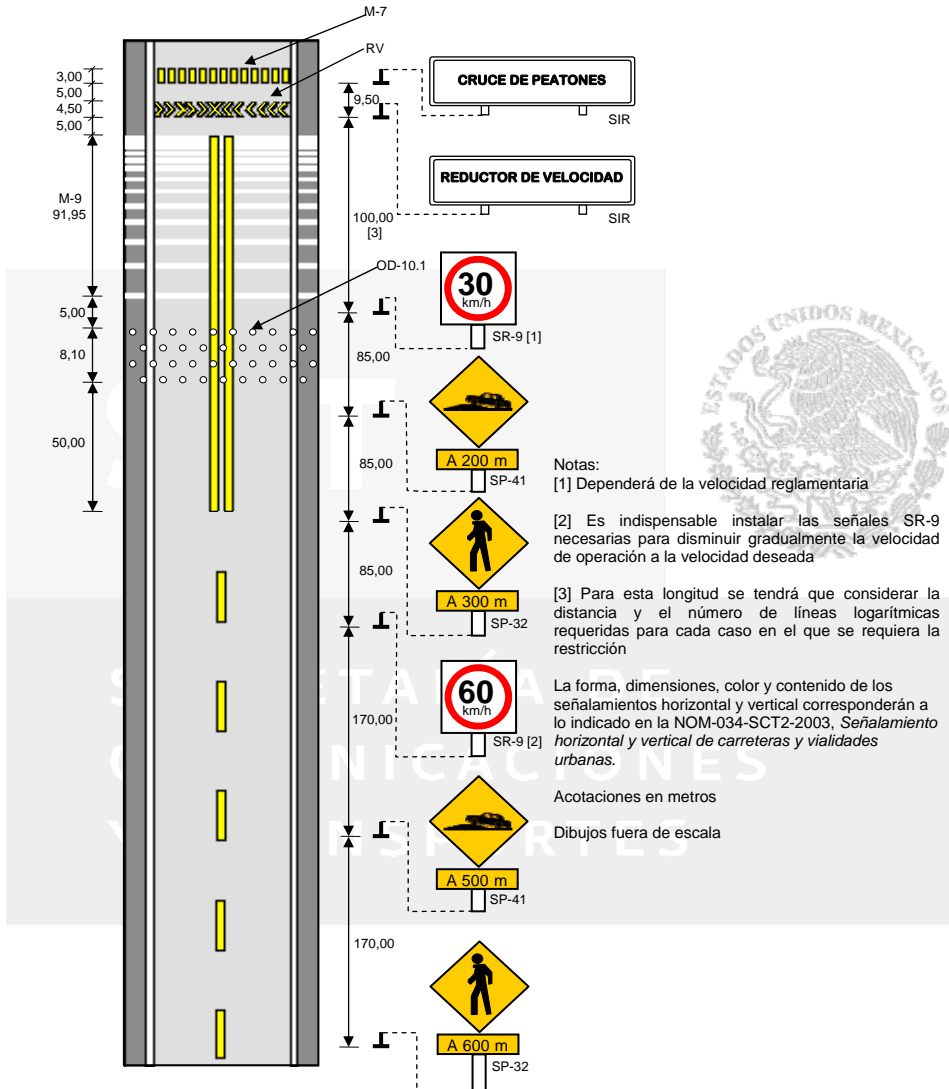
M-7

RV

3,00
5,00
4,50
5,00

M-9
91,95

5,00

8,10

50,00

CRUCE DE PEATONES

SIR

9,50

REDUCTOR DE VELOCIDAD

SIR

100,00
[3]

OD-10.1

30
km/h

SR-9 [1]

85,00

A 200 m

SP-41

85,00

85,00

A 300 m

SP-32

60
km/h

170,00

SR-9 [2]

A 500 m

SP-41

170,00

A 600 m

SP-32

Notas:
[1] Dependerá de la velocidad reglamentaria

[2] Es indispensable instalar las señales SR-9 necesarias para disminuir gradualmente la velocidad de operación a la velocidad deseada

[3] Para esta longitud se tendrá que considerar la distancia y el número de líneas logarítmicas requeridas para cada caso en el que se requiera la restricción

La forma, dimensiones, color y contenido de los señalamientos horizontal y vertical corresponderán a lo indicado en la NOM-034-SCT2-2003, Señalamiento horizontal y vertical de carreteras y vialidades urbanas.

Acotaciones en metros

Dibujos fuera de escala

ESTADOS UNIDOS MEXICANOS